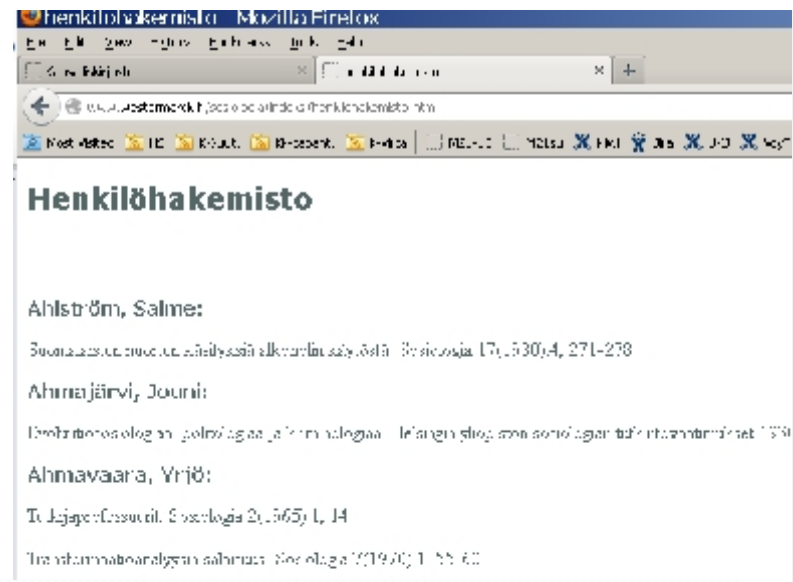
henkilöhakemisto - Mozilla Firefox

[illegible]

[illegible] | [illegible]

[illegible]westermarck.fi/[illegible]/henkilohakemisto.htm

Most Visited | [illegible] | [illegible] | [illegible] | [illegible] | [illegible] | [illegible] | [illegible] | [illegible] | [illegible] | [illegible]

Henkilöhakemisto

Ahlström, Salme:

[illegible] Sosiologia 17(1980):4, 271-278

Ahmajärvi, Jouni:

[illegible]

Ahmavaara, Yrjö:

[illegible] Sosiologia 2(1965):1, 14

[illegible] Sosiologia 7(1970):1, 55-60